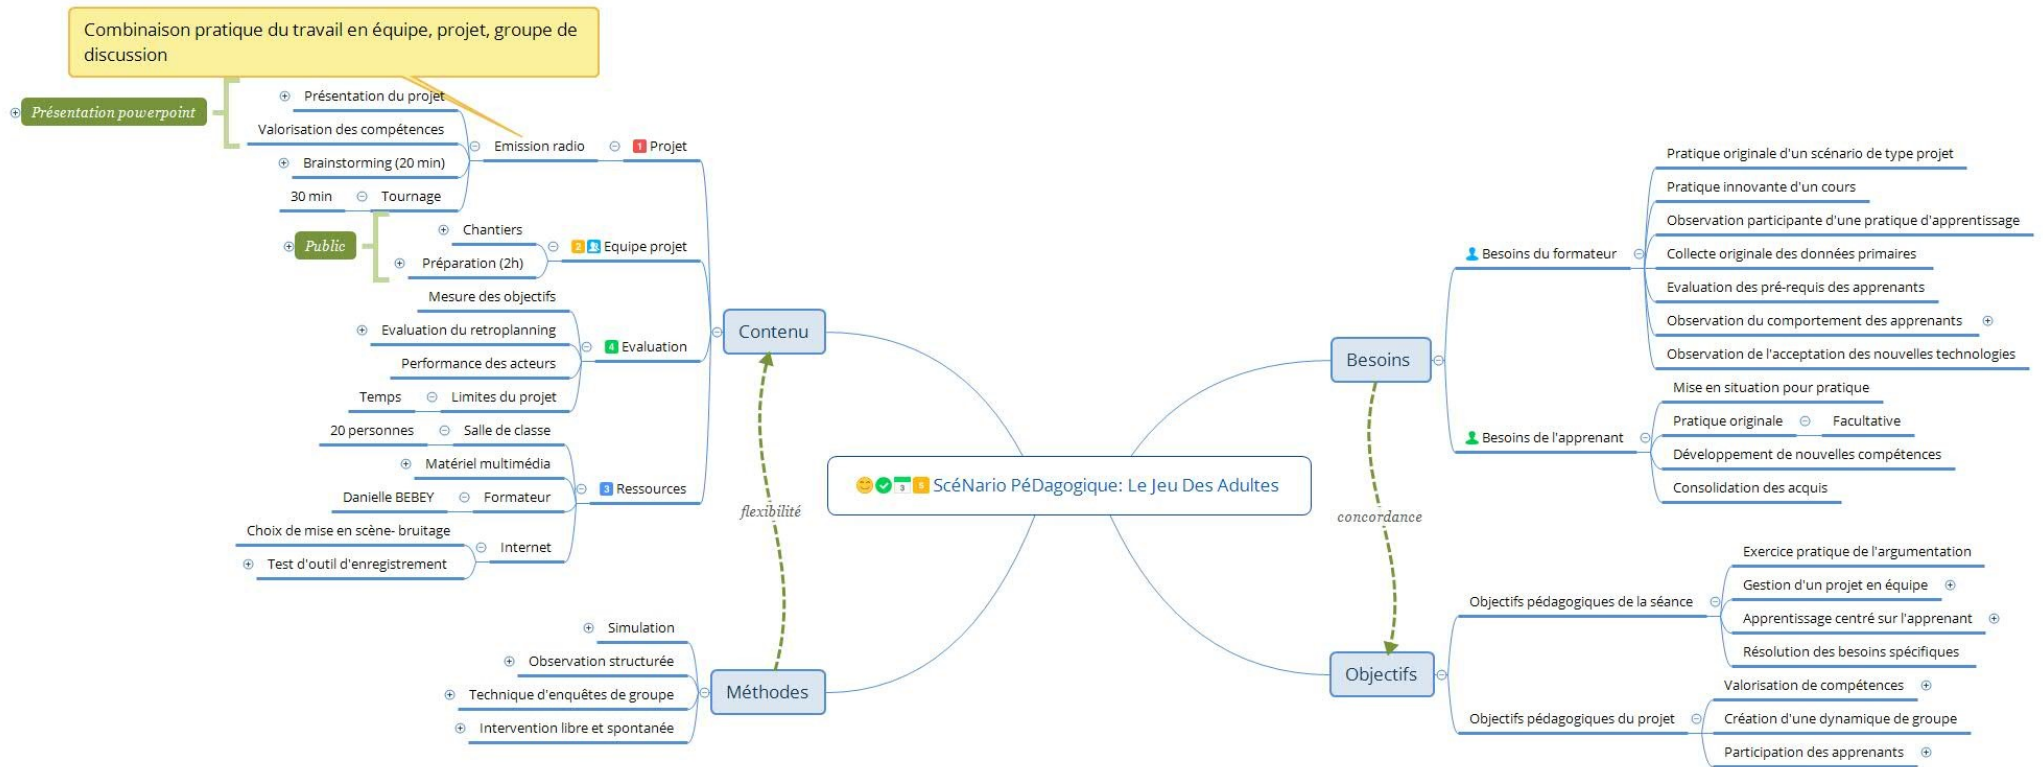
Combinaison pratique du travail en équipe, projet, groupe de discussion

Présentation powerpoint

Présentation du projet
Valorisation des compétences
Brainstorming (20 min)
30 min
Tournage
Emission radio
1 Projet

Public
Chantiers
Préparation (2h)
2 Equipe projet

Mesure des objectifs
Evaluation du retroplanning
Performance des acteurs
Temps
Limites du projet
4 Evaluation

20 personnes
Salle de classe
Matériel multimédia
Danielle BEBEY
Formateur
Choix de mise en scène- bruitage
Internet
Test d'outil d'enregistrement
3 Ressources

Contenu

flexibilité

Simulation
Observation structurée
Technique d'enquêtes de groupe
Intervention libre et spontanée
Méthodes

ScéNario PéDagogique: Le Jeu Des Adultes

Besoins
Besoins du formateur
Pratique originale d'un scénario de type projet
Pratique innovante d'un cours
Observation participante d'une pratique d'apprentissage
Collecte originale des données primaires
Evaluation des pré-requis des apprenants
Observation du comportement des apprenants
Observation de l'acceptation des nouvelles technologies

Besoins de l'apprenant
Mise en situation pour pratique
Pratique originale
Facultative
Développement de nouvelles compétences
Consolidation des acquis

concordance

Objectifs
Objectifs pédagogiques de la séance
Exercice pratique de l'argumentation
Gestion d'un projet en équipe
Apprentissage centré sur l'apprenant
Résolution des besoins spécifiques

Objectifs pédagogiques du projet
Valorisation de compétences
Création d'une dynamique de groupe
Participation des apprenants